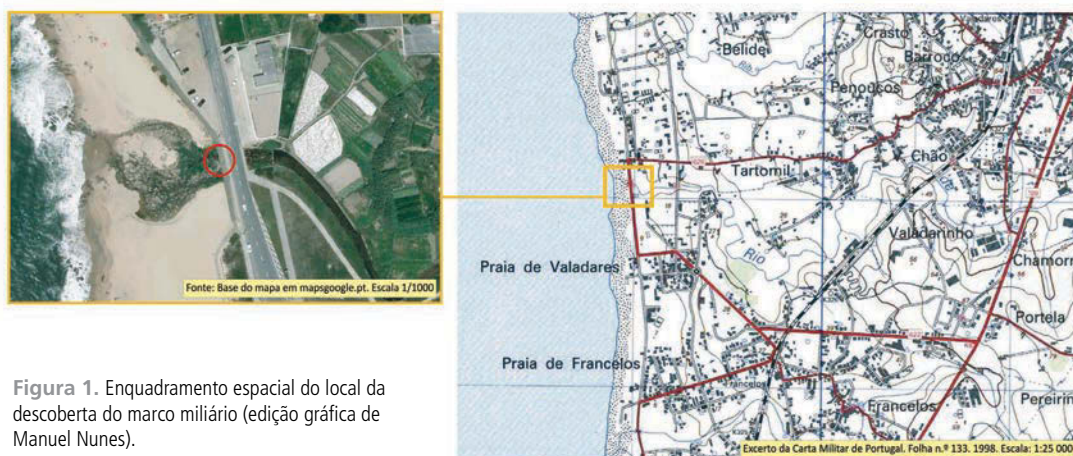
Fonte: Base do mapa em mapsgoogle.pt. Escala 1/1000

Belide

Crasto

Barroco

Penouços

Chão

Tartomil

Valadarinho

Rio

Chamorra

Praia de Valadares

Portela

Praia de Francelos

Francelos

Pereiras

Excerto da Carta Militar de Portugal. Folha n.º 133. 1998. Escala: 1:25 000

Figura 1. Enquadramento espacial do local da descoberta do marco miliário (edição gráfica de Manuel Nunes).